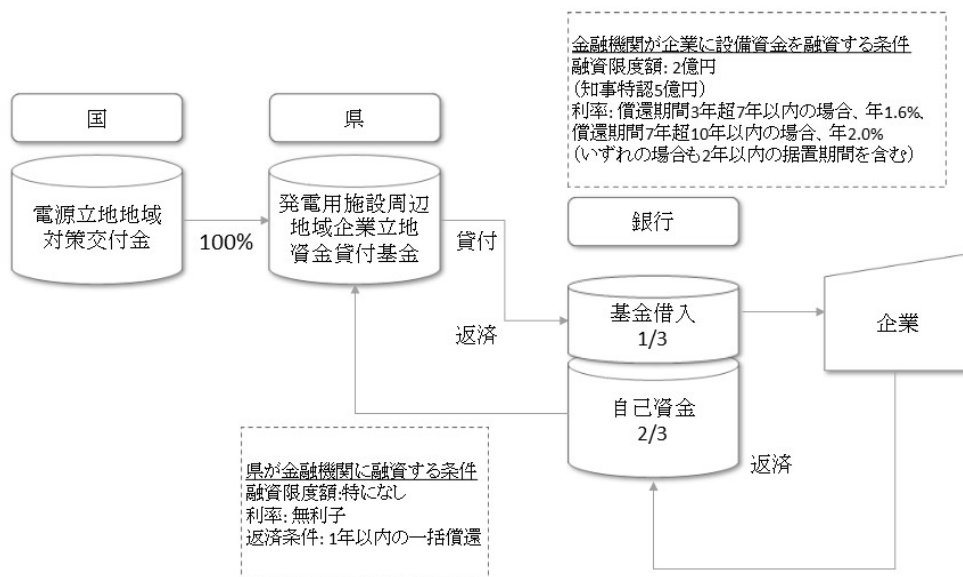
金融機関が企業に設備資金を融資する条件
融資限度額: 2億円
(知事特認5億円)
利率: 償還期間3年超7年以内の場合、年1.6%、
償還期間7年超10年以内の場合、年2.0%
(いずれの場合も2年以内の据置期間を含む)

国

電源立地地域対策交付金

100%

県

発電用施設周辺地域企業立地資金貸付基金

貸付

銀行

返済

基金借入
1/3

企業

自己資金
2/3

返済

県が金融機関に融資する条件
融資限度額:特になし
利率: 無利子
返済条件: 1年以内の一括償還